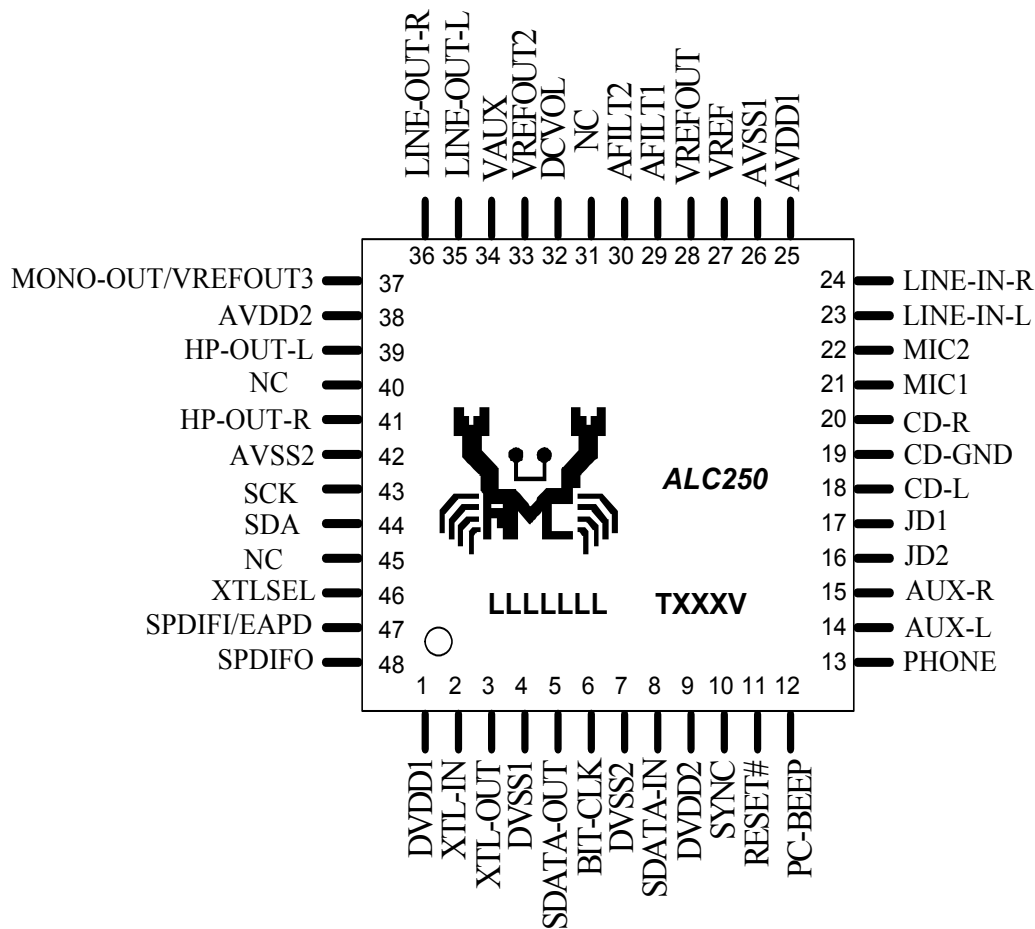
LINE-OUT-R
LINE-OUT-L
VAUX
VREFOUT2
DCVOL
NC
AFILT2
AFILT1
VREFOUT
VREF
AVSS1
AVDD1

36 35 34 33 32 31 30 29 28 27 26 25

MONO-OUT/VREFOUT3 37
AVDD2 38
HP-OUT-L 39
NC 40
HP-OUT-R 41
AVSS2 42
SCK 43
SDA 44
NC 45
XTLSEL 46
SPDIFI/EAPD 47
SPDIFO 48

24 LINE-IN-R
23 LINE-IN-L
22 MIC2
21 MIC1
20 CD-R
19 CD-GND
18 CD-L
17 JD1
16 JD2
15 AUX-R
14 AUX-L
13 PHONE

ALC250

LLLLLLL TXXXV

1 2 3 4 5 6 7 8 9 10 11 12

DVDD1
XTL-IN
XTL-OUT
DVSS1
SDATA-OUT
BIT-CLK
DVSS2
SDATA-IN
DVDD2
SYNC
RESET#
PC-BEEP